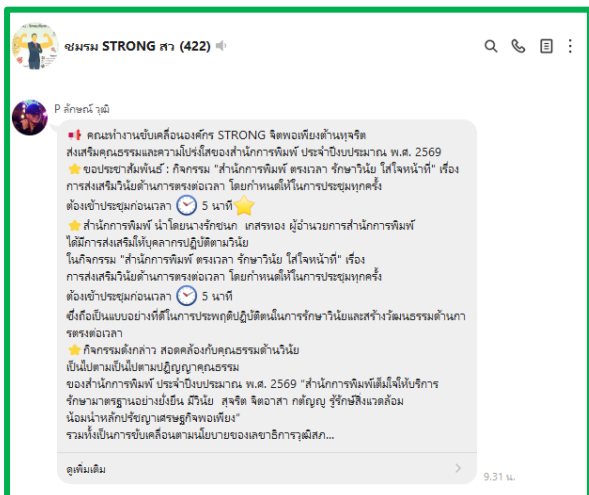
ชมรม STRONG สว (422)

P ลักษณ์ วุฒิ

คณะทำงานขับเคลื่อนองค์กร STRONG จิตพอเพียงต้านทุจริต ส่งเสริมคุณธรรมและความโปร่งใสของสำนักการพิมพ์ ประจำปีงบประมาณ พ.ศ. 2569

ขอประชาสัมพันธ์ : กิจกรรม "สำนักการพิมพ์ ตรงเวลา รักษาวินัย ใส่ใจหน้าที่" เรื่อง การส่งเสริมวินัยด้านการตรงต่อเวลา โดยกำหนดให้ในการประชุมทุกครั้ง ต้องเข้าประชุมก่อนเวลา 5 นาที

สำนักการพิมพ์ นำโดยนางรักชนก เกสรทอง ผู้อำนวยการสำนักการพิมพ์ ได้มีการส่งเสริมให้บุคลากรปฏิบัติตามวินัย ในกิจกรรม "สำนักการพิมพ์ ตรงเวลา รักษาวินัย ใส่ใจหน้าที่" เรื่อง การส่งเสริมวินัยด้านการตรงต่อเวลา โดยกำหนดให้ในการประชุมทุกครั้ง ต้องเข้าประชุมก่อนเวลา 5 นาที

ซึ่งถือเป็นแบบอย่างที่ดีในการประพฤติปฏิบัติตนในการรักษาวินัยและสร้างวัฒนธรรมด้านการตรงต่อเวลา

กิจกรรมดังกล่าว สอดคล้องกับคุณธรรมด้านวินัย เป็นไปตามเป็นไปตามปฏิญญาคุณธรรม ของสำนักการพิมพ์ ประจำปีงบประมาณ พ.ศ. 2569 "สำนักการพิมพ์เต็มใจให้บริการ รักษามาตรฐานอย่างยั่งยืน มีวินัย สุจริต จิตอาสา กตัญญู รู้รักษ์สิ่งแวดล้อม น้อมนำหลักปรัชญาเศรษฐกิจพอเพียง"
รวมทั้งเป็นการขับเคลื่อนตามนโยบายของเลขาธิการวุฒิสภ...

ดูเพิ่มเติม

9.31 น.